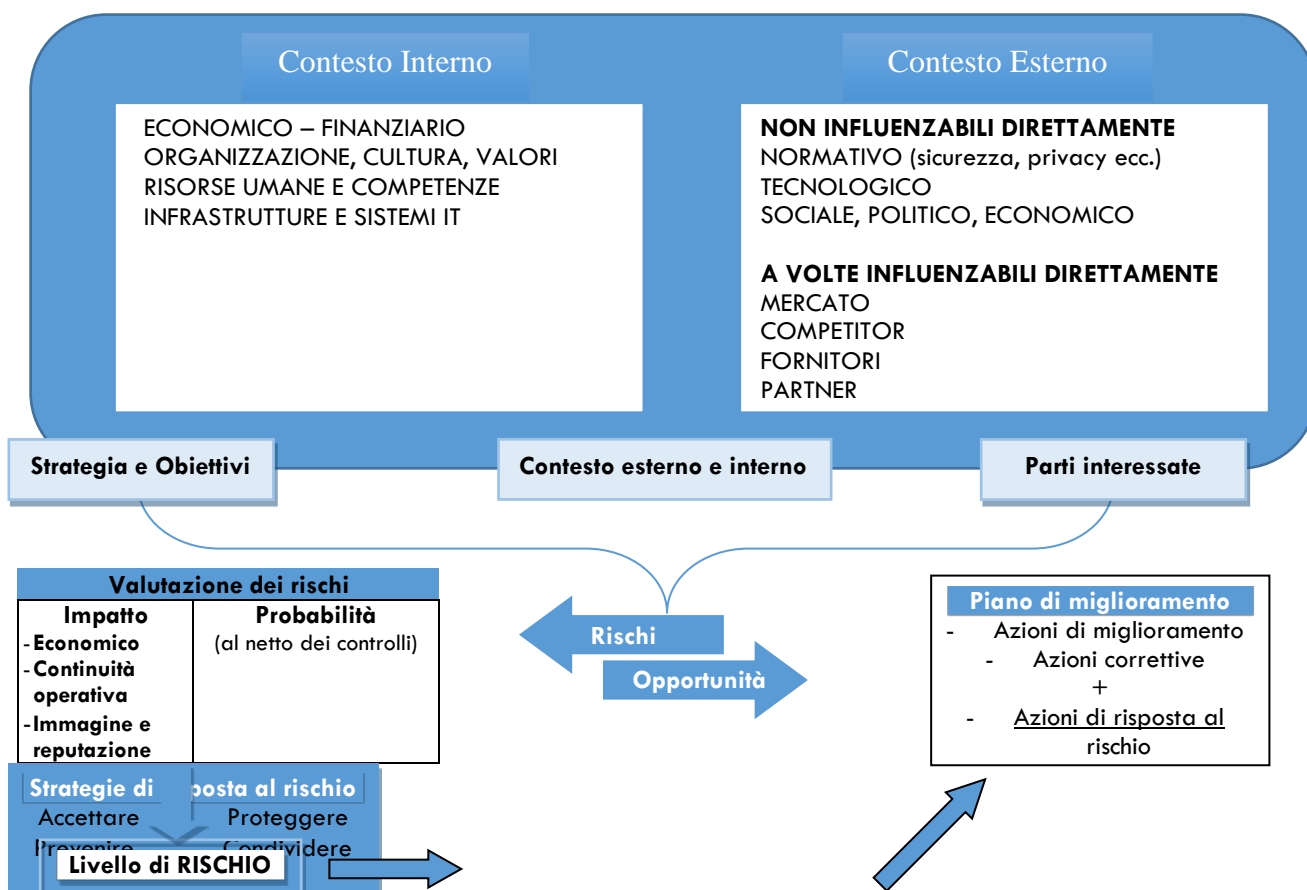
Contesto Interno

ECONOMICO – FINANZIARIO
ORGANIZZAZIONE, CULTURA, VALORI
RISORSE UMANE E COMPETENZE
INFRASTRUTTURE E SISTEMI IT

Contesto Esterno

**NON INFLUENZABILI DIRETTAMENTE**
NORMATIVO (sicurezza, privacy ecc.)
TECNOLOGICO
SOCIALE, POLITICO, ECONOMICO

**A VOLTE INFLUENZABILI DIRETTAMENTE**
MERCATO
COMPETITOR
FORNITORI
PARTNER

Strategia e Obiettivi

Contesto esterno e interno

Parti interessate

| Valutazione dei rischi | |
|---|---|
| **Impatto** -**Economico** -**Continuità operativa** -**Immagine e reputazione** | **Probabilità** (al netto dei controlli) |

Rischi

Opportunità

Piano di miglioramento
- Azioni di miglioramento
- Azioni correttive
+
- Azioni di risposta al rischio

Strategie di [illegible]posta al rischio
Accettare Proteggere
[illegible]revenire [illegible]ondividere

Livello di RISCHIO